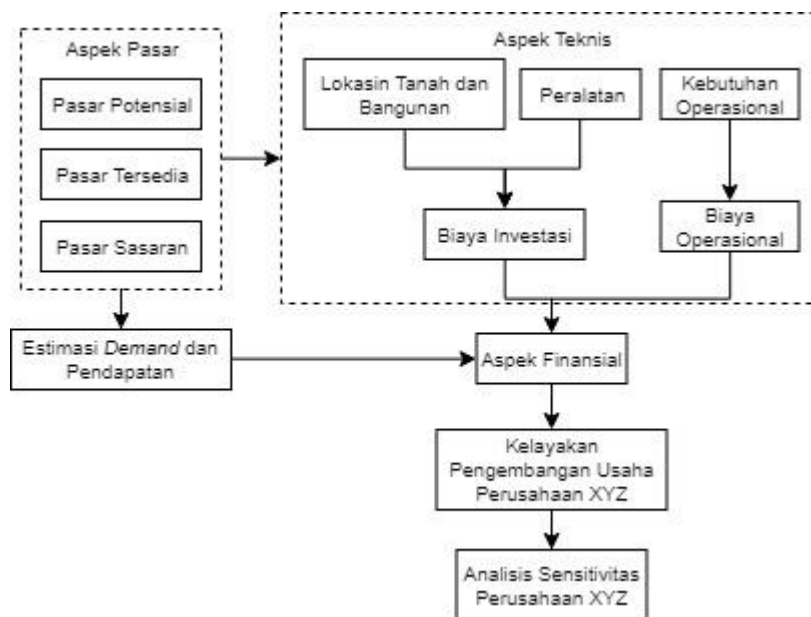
Aspek Pasar

Pasar Potensial

Pasar Tersedia

Pasar Sasaran

Aspek Teknis

Lokasin Tanah dan Bangunan

Peralatan

Kebutuhan Operasional

Biaya Investasi

Biaya Operasional

Estimasi Demand dan Pendapatan

Aspek Finansial

Kelayakan Pengembangan Usaha Perusahaan XYZ

Analisis Sensitivitas Perusahaan XYZ